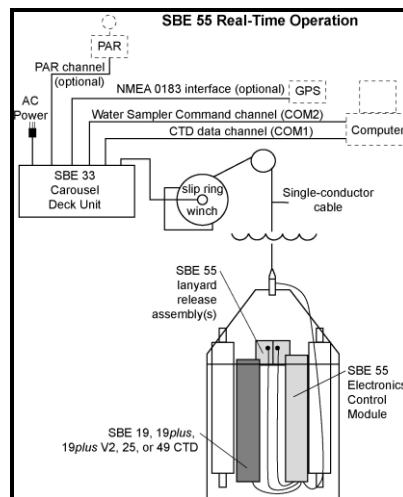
SBE 55 Real-Time Operation

PAR

PAR channel (optional)

NMEA 0183 interface (optional)

GPS

AC Power

Water Sampler Command channel (COM2)

CTD data channel (COM1)

Computer

SBE 33 Carousel Deck Unit

slip ring winch

Single-conductor cable

SBE 55 lanyard release assembly(s)

SBE 55 Electronics Control Module

SBE 19, 19*plus*, 19*plus* V2, 25, or 49 CTD